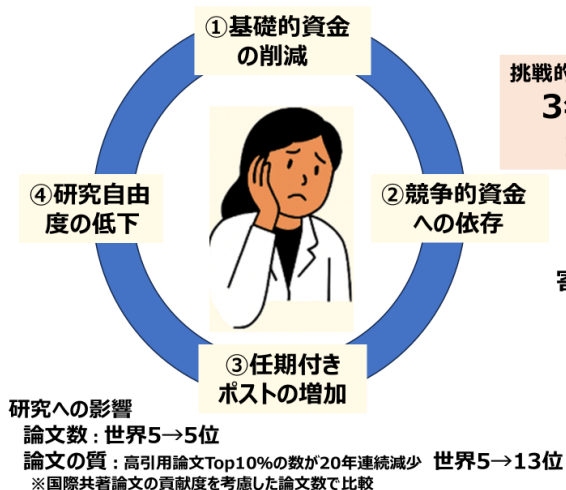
①基礎的資金の削減

②競争的資金への依存

③任期付きポストの増加

④研究自由度の低下

挑戦的
3

害

研究への影響
論文数：世界5→5位
論文の質：高引用論文Top10%の数が20年連続減少 世界5→13位
※国際共著論文の貢献度を考慮した論文数で比較